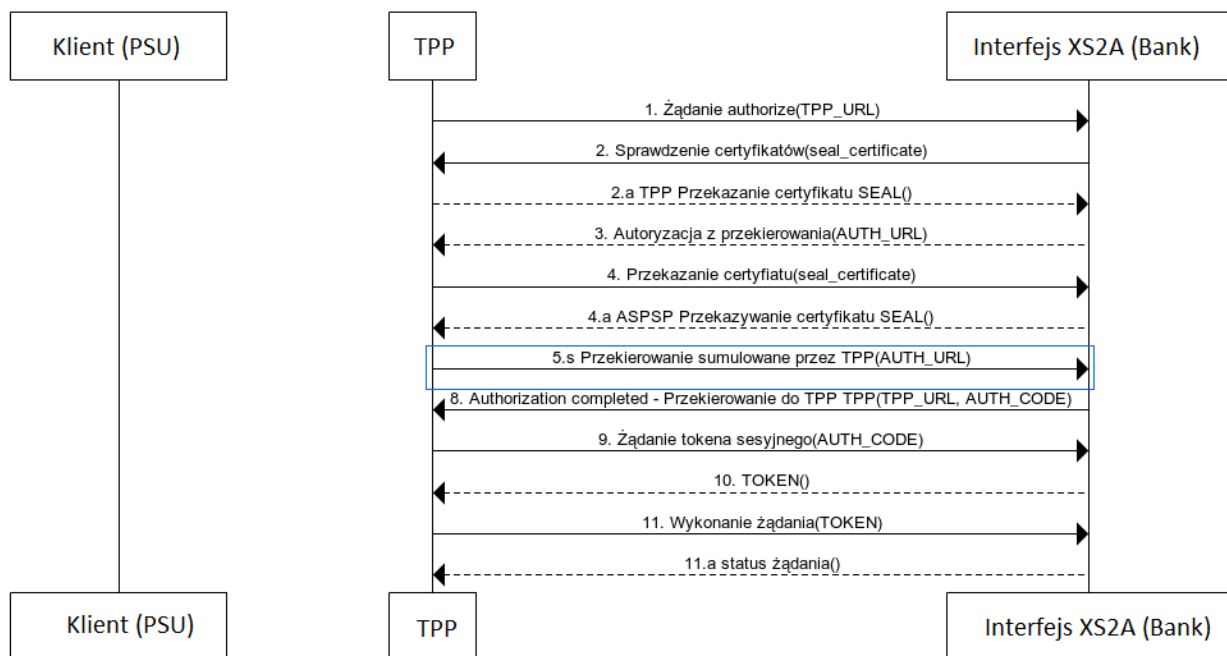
Klient (PSU)

TPP

Interfejs XS2A (Bank)

1. Żądanie authorize(TPP_URL)

2. Sprawdzenie certyfikatów(seal_certificate)

2.a TPP Przekazanie certyfikatu SEAL()

3. Autoryzacja z przekierowania(AUTH_URL)

4. Przekazanie certyfiatu(seal_certificate)

4.a ASPSP Przekazywanie certyfikatu SEAL()

5.s Przekierowanie sumulowane przez TPP(AUTH_URL)

8. Authorization completed - Przekierowanie do TPP TPP(TPP_URL, AUTH_CODE)

9. Żądanie tokena sesyjnego(AUTH_CODE)

10. TOKEN()

11. Wykonanie żądania(TOKEN)

11.a status żądania()

Klient (PSU)

TPP

Interfejs XS2A (Bank)